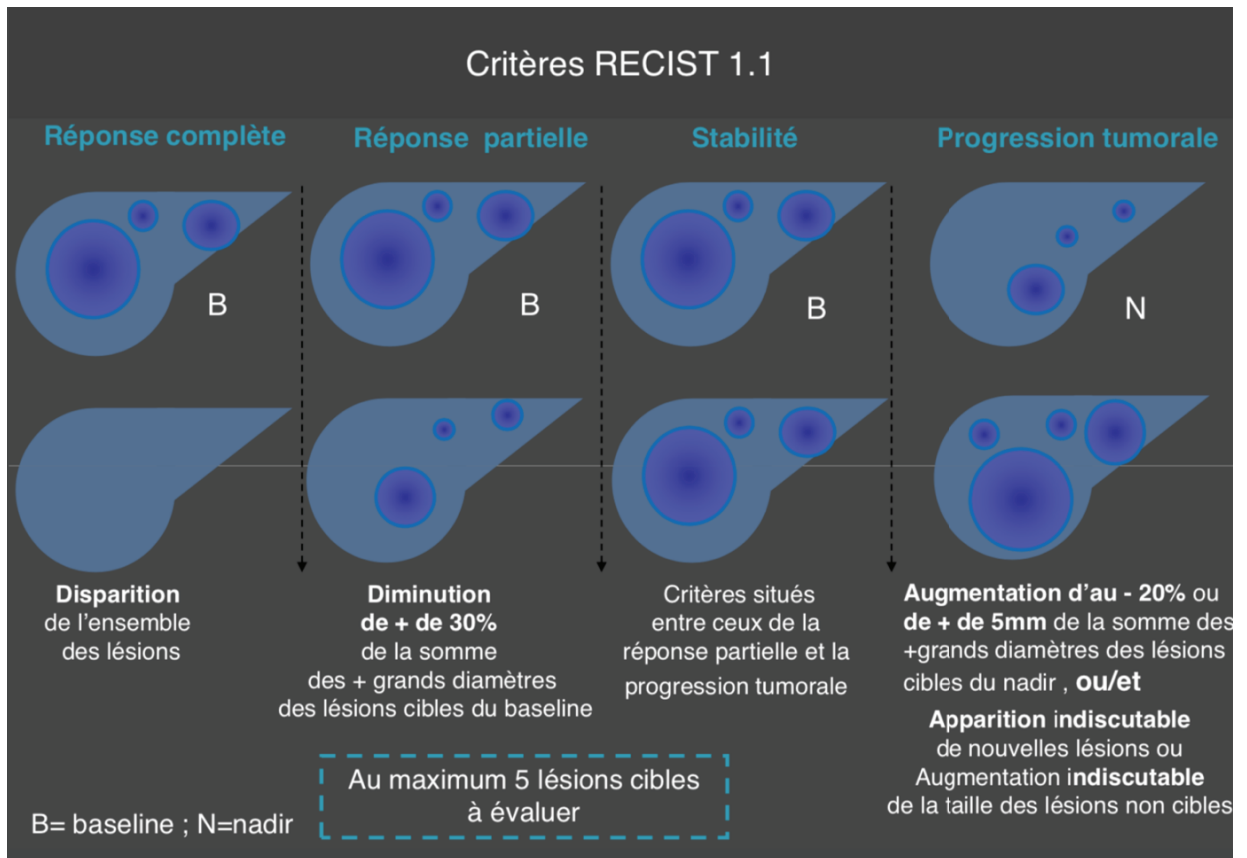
Critères RECIST 1.1

Réponse complète

Réponse partielle

Stabilité

Progression tumorale

B

B

B

N

Disparition de l'ensemble des lésions

Diminution de + de 30% de la somme des + grands diamètres des lésions cibles du baseline

Critères situés entre ceux de la réponse partielle et la progression tumorale

Augmentation d'au - 20% ou de + de 5mm de la somme des +grands diamètres des lésions cibles du nadir , ou/et

Apparition indiscutable de nouvelles lésions ou Augmentation indiscutable de la taille des lésions non cibles

Au maximum 5 lésions cibles à évaluer

B= baseline ; N=nadir